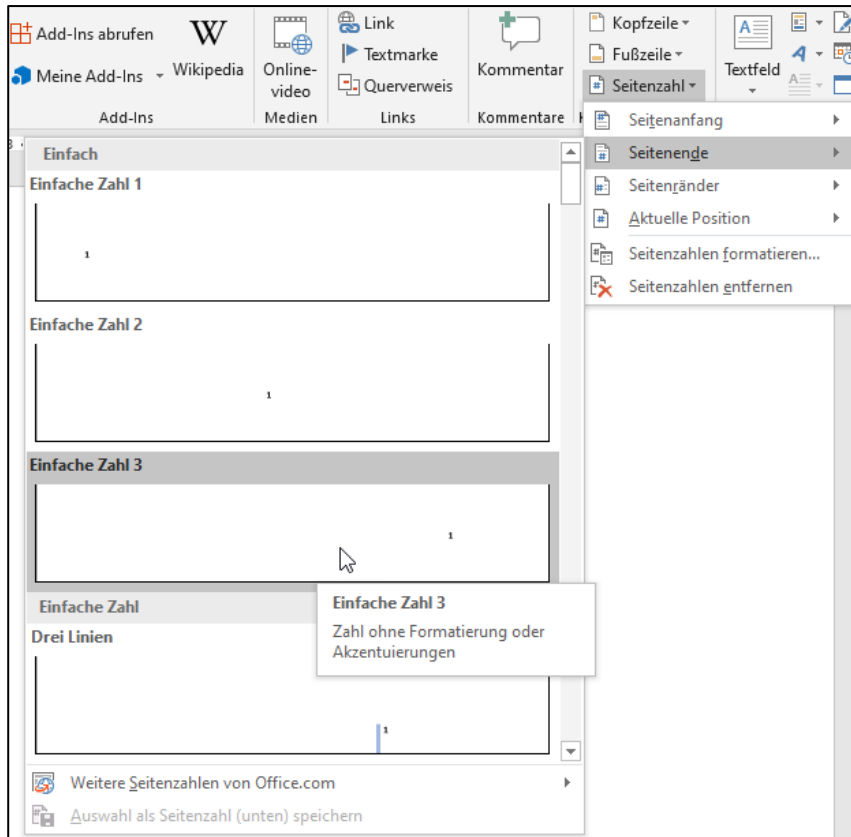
Add-Ins abrufen
Meine Add-Ins
Wikipedia
Add-Ins
Onlinevideo
Medien
Link
Textmarke
Querverweis
Links
Kommentar
Kommentare
Kopfzeile
Fußzeile
Seitenzahl
Textfeld

Seitenanfang
Seitenende
Seitenränder
Aktuelle Position
Seitenzahlen formatieren...
Seitenzahlen entfernen

Einfach
Einfache Zahl 1
1
Einfache Zahl 2
1
Einfache Zahl 3
1
Einfache Zahl
Drei Linien
1

Einfache Zahl 3
Zahl ohne Formatierung oder Akzentuierungen

Weitere Seitenzahlen von Office.com
Auswahl als Seitenzahl (unten) speichern